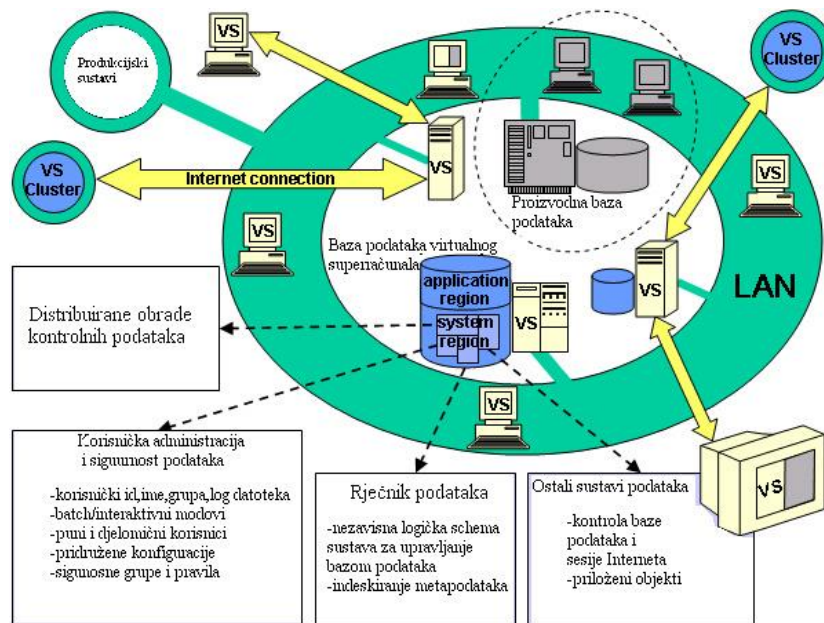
VS

Produkcijski sustavi

VS Cluster

VS Cluster

Internet connection

VS

Proizvodna baza podataka

VS

VS

Baza podataka virtualnog superračunala

VS

application region

system region

VS

LAN

Distribuirane obrade kontrolnih podataka

VS

Korisnička administracija i siguunost podataka

-korisnički id,ime,grupa,log datoteka
-batch/interaktivni modovi
-puni i djelomični korisnici
-pridružene konfiguracije
-sigunosne grupe i pravila

Rječnik podataka

-nezavisna logička schema sustava za upravljanje bazom podataka
-indeskiranje metapodataka

Ostali sustavi podataka

-kontrola baze podataka i sesije Interneta
-priloženi objekti

VS